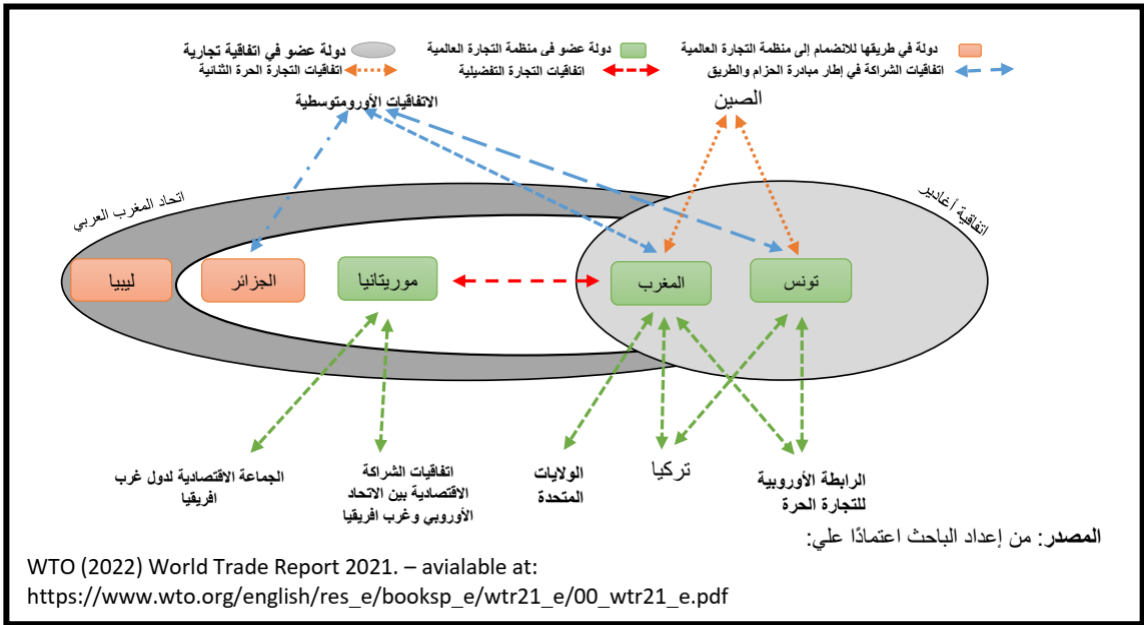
دولة في طريقها للانضمام إلى منظمة التجارة العالمية
دولة عضو فى منظمة التجارة العالمية
دولة عضو في اتفاقية تجارية
اتفاقيات الشراكة في إطار مبادرة الحزام والطريق
اتفاقيات التجارة التفضيلية
اتفاقيات التجارة الحرة الثنائية

الاتفاقيات الأورومتوسطية
الصين
اتحاد المغرب العربي
اتفاقية أغادير

ليبيا
الجزائر
موريتانيا
المغرب
تونس

الجماعة الاقتصادية لدول غرب افريقيا
اتفاقيات الشراكة الاقتصادية بين الاتحاد الأوروبي وغرب افريقيا
الولايات المتحدة
تركيا
الرابطة الأوروبية للتجارة الحرة

المصدر: من إعداد الباحث اعتمادًا علي:
WTO (2022) World Trade Report 2021. – avialable at:
https://www.wto.org/english/res_e/booksp_e/wtr21_e/00_wtr21_e.pdf